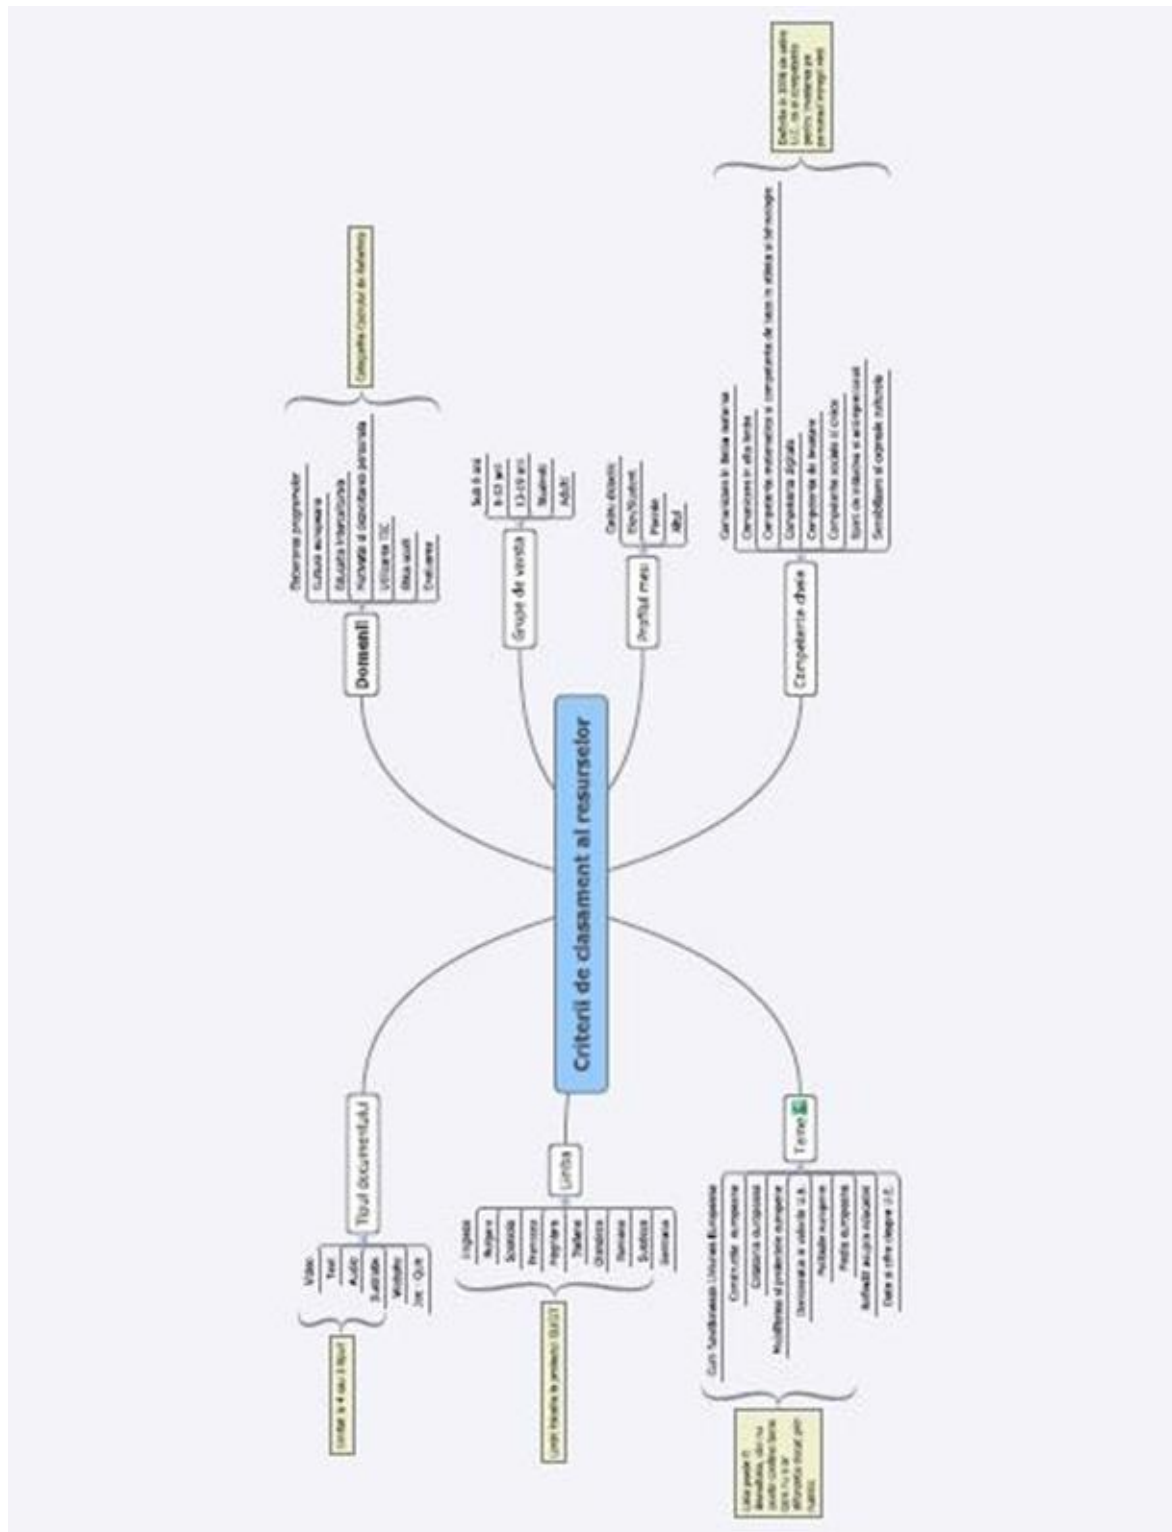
Criterii de clasament al resurselor

Domenii
Dezvoltare programelor
Cultura europeana
Educatia interculturala
Formarea si dezvoltarea personala
Utilizarea TIC
Educatie
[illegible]

Categoriile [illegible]

Grupe de varsta
Sub 6 ani
6-12 ani
12-18 ani
Studenti
Adulti

Profilul meu
Cadru didactic
Elev/Student
Parinte
Altul

Competente cheie
Comunicare in limba materna
Comunicare in alte limbi
Competente matematice si competente de baza in stiinta si tehnologie
Competenta digitala
Competenta de invatare
Competente sociale si civice
Spirit de initiativa si antreprenoriat
Sensibilizare si exprimare culturala

Definite in 2006 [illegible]

Tipul documentului
Video
Text
Audio
Ilustratie
Website
Joc / Quiz

Limitat la 4 sau 5 tipuri

Limba
Engleza
Romana
Spaniola
Franceza
Maghiara
Italiana
Olandeza
Slovena
Suedeza
Germana

Limbi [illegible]

Teme
Cum functioneaza Uniunea Europeana
Constructie europeana
Cetatenie europeana
Mobilitatea si proiectele europene
Democratia si valorile U.E.
Politicile europene
Piata europeana
Activitati ale Uniunii Europene
Date si cifre despre U.E.

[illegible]